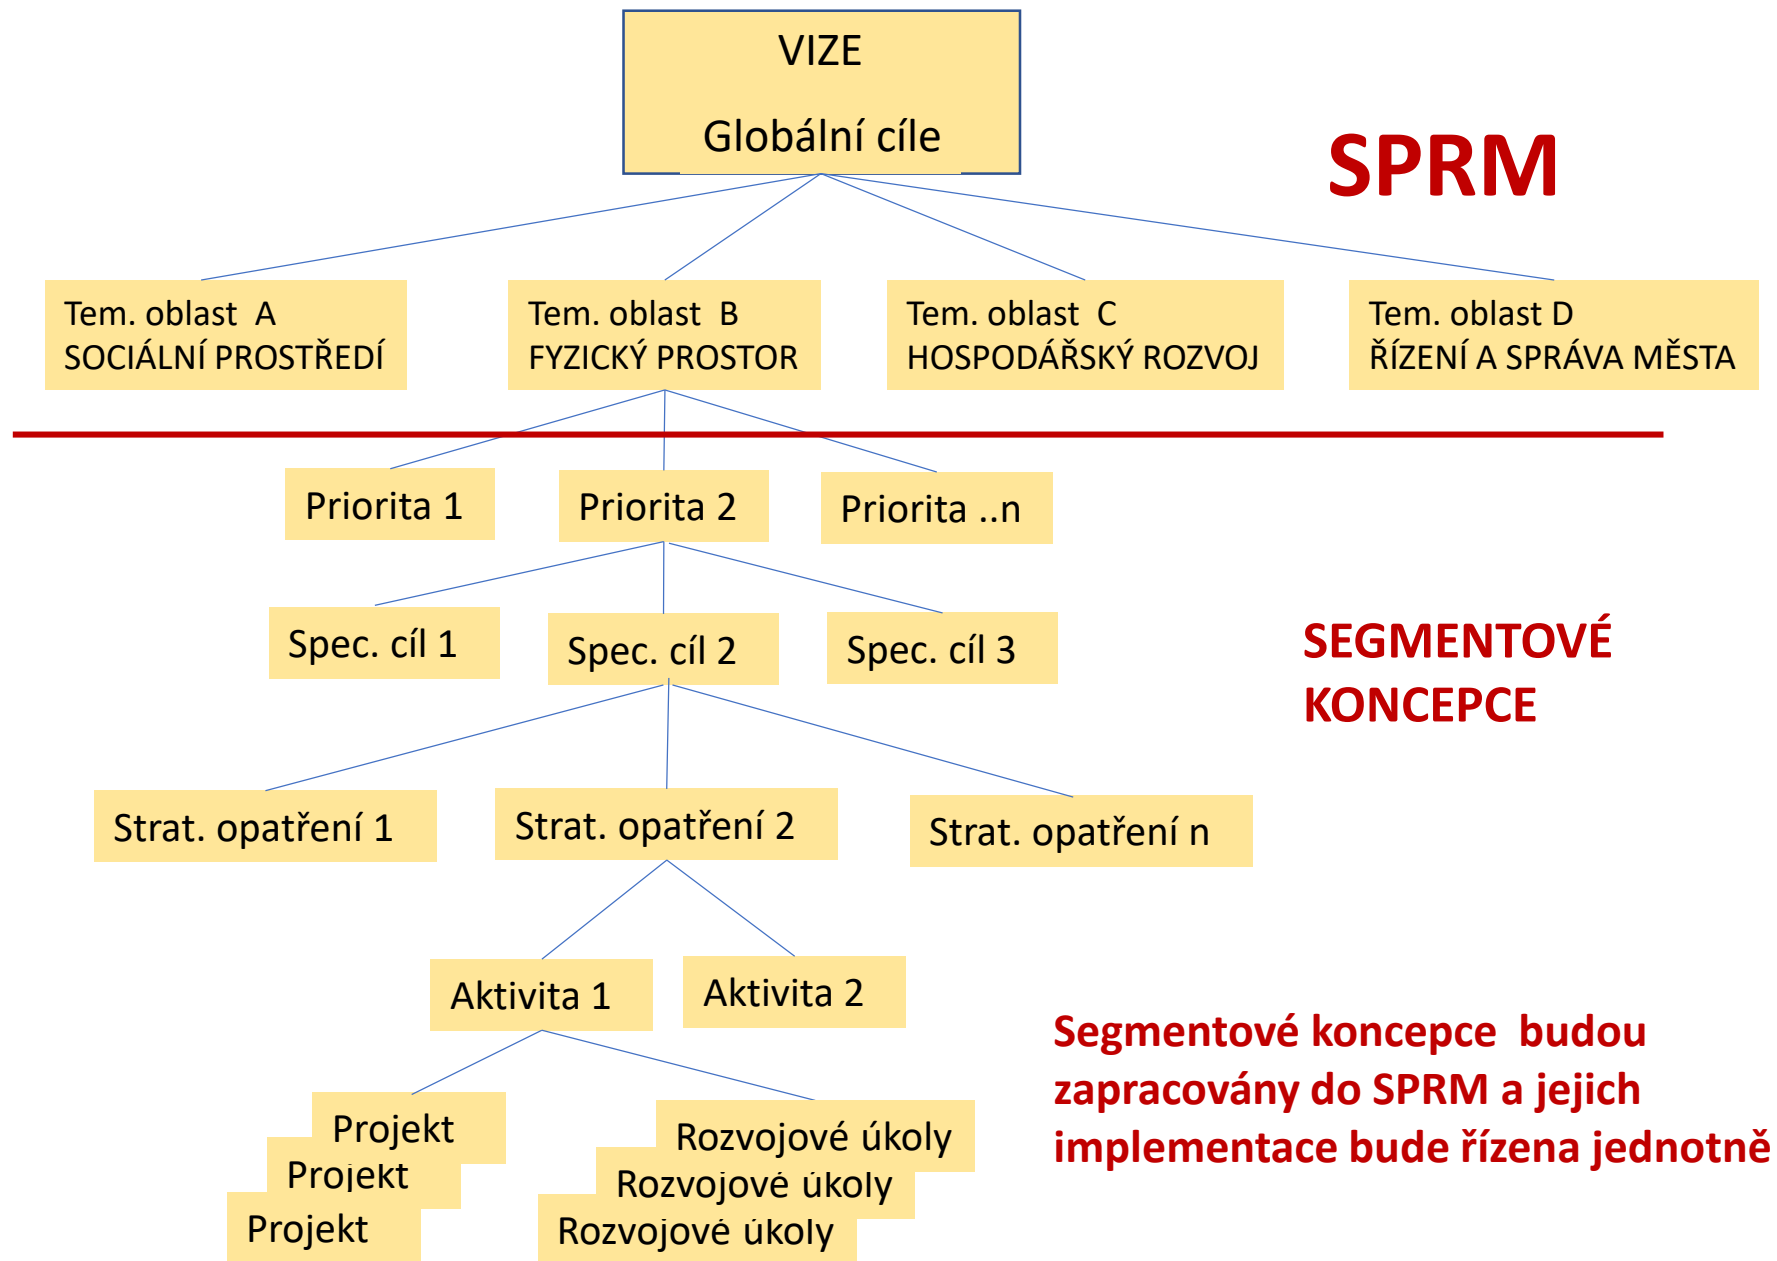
VIZE

Globální cíle

SPRM

Tem. oblast A
SOCIÁLNÍ PROSTŘEDÍ

Tem. oblast B
FYZICKÝ PROSTOR

Tem. oblast C
HOSPODÁŘSKÝ ROZVOJ

Tem. oblast D
ŘÍZENÍ A SPRÁVA MĚSTA

Priorita 1

Priorita 2

Priorita ..n

Spec. cíl 1

Spec. cíl 2

Spec. cíl 3

SEGMENTOVÉ KONCEPCE

Strat. opatření 1

Strat. opatření 2

Strat. opatření n

Aktivita 1

Aktivita 2

Segmentové koncepce budou zapracovány do SPRM a jejich implementace bude řízena jednotně

Projekt
Projekt
Projekt

Rozvojové úkoly
Rozvojové úkoly
Rozvojové úkoly